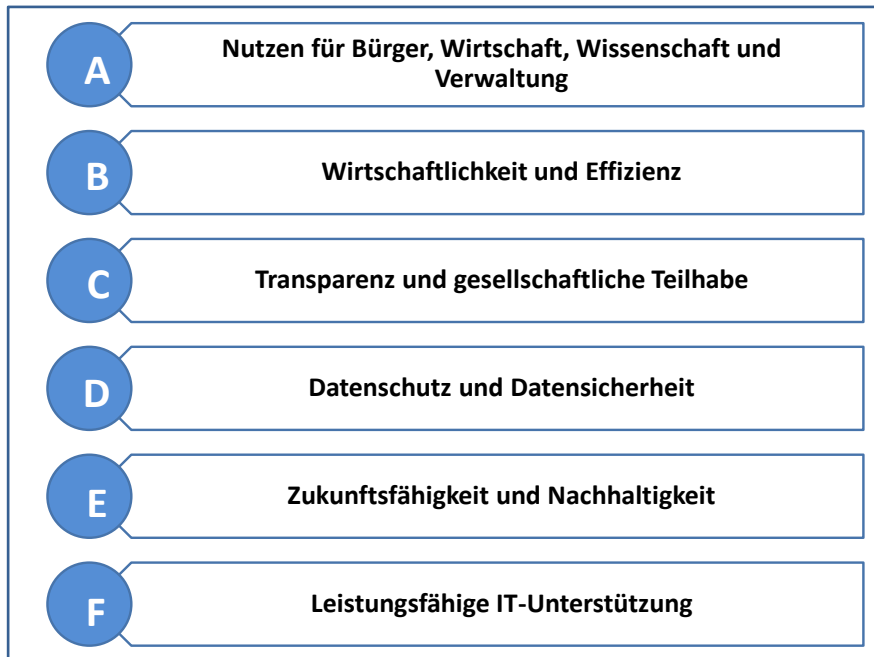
A
Nutzen für Bürger, Wirtschaft, Wissenschaft und Verwaltung

B
Wirtschaftlichkeit und Effizienz

C
Transparenz und gesellschaftliche Teilhabe

D
Datenschutz und Datensicherheit

E
Zukunftsfähigkeit und Nachhaltigkeit

F
Leistungsfähige IT-Unterstützung